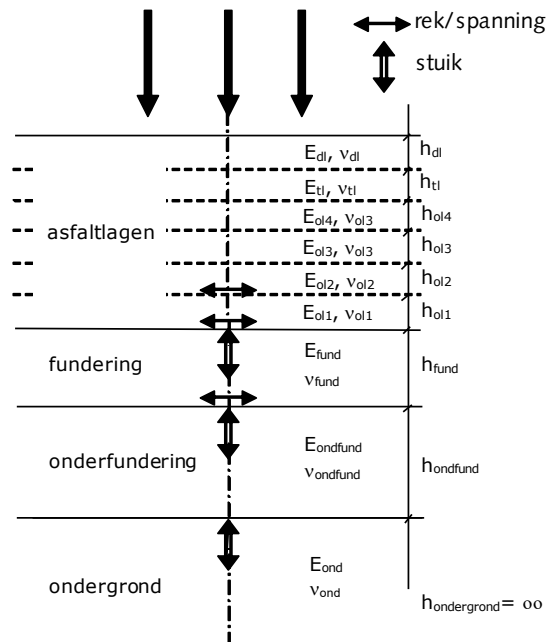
rek/spanning

stuik

$E_{dl}$, $\nu_{dl}$ $h_{dl}$

$E_{tl}$, $\nu_{tl}$ $h_{tl}$

$E_{ol4}$, $\nu_{ol3}$ $h_{ol4}$

asfaltlagen

$E_{ol3}$, $\nu_{ol3}$ $h_{ol3}$

$E_{ol2}$, $\nu_{ol2}$ $h_{ol2}$

$E_{ol1}$, $\nu_{ol1}$ $h_{ol1}$

fundering $E_{fund}$ $\nu_{fund}$ $h_{fund}$

onderfundering $E_{ondfund}$ $\nu_{ondfund}$ $h_{ondfund}$

ondergrond $E_{ond}$ $\nu_{ond}$ $h_{ondergrond}$= oo